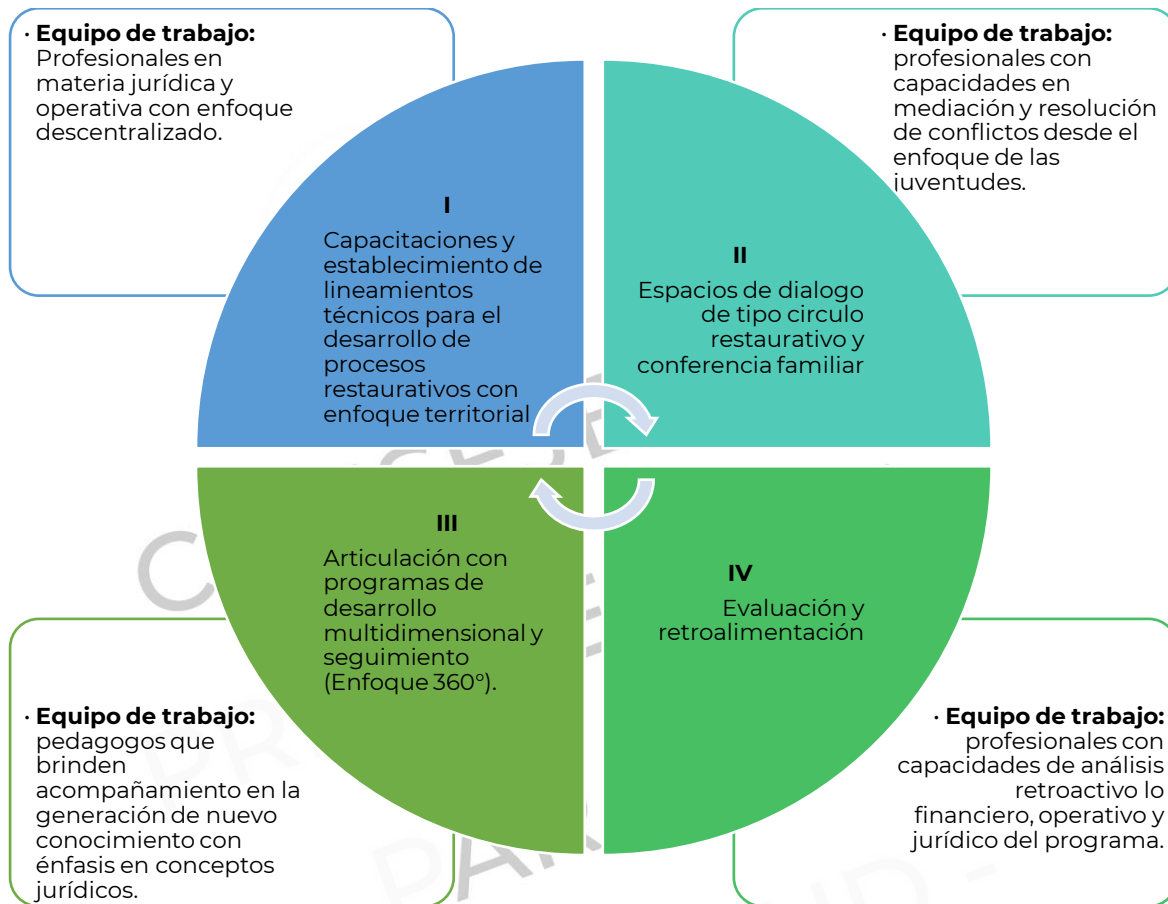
· **Equipo de trabajo:** Profesionales en materia jurídica y operativa con enfoque descentralizado.

· **Equipo de trabajo:** profesionales con capacidades en mediación y resolución de conflictos desde el enfoque de las juventudes.

**I**
Capacitaciones y establecimiento de lineamientos técnicos para el desarrollo de procesos restaurativos con enfoque territorial

**II**
Espacios de dialogo de tipo circulo restaurativo y conferencia familiar

**III**
Articulación con programas de desarrollo multidimensional y seguimiento (Enfoque 360°).

**IV**
Evaluación y retroalimentación

· **Equipo de trabajo:** pedagogos que brinden acompañamiento en la generación de nuevo conocimiento con énfasis en conceptos jurídicos.

· **Equipo de trabajo:** profesionales con capacidades de análisis retroactivo lo financiero, operativo y jurídico del programa.